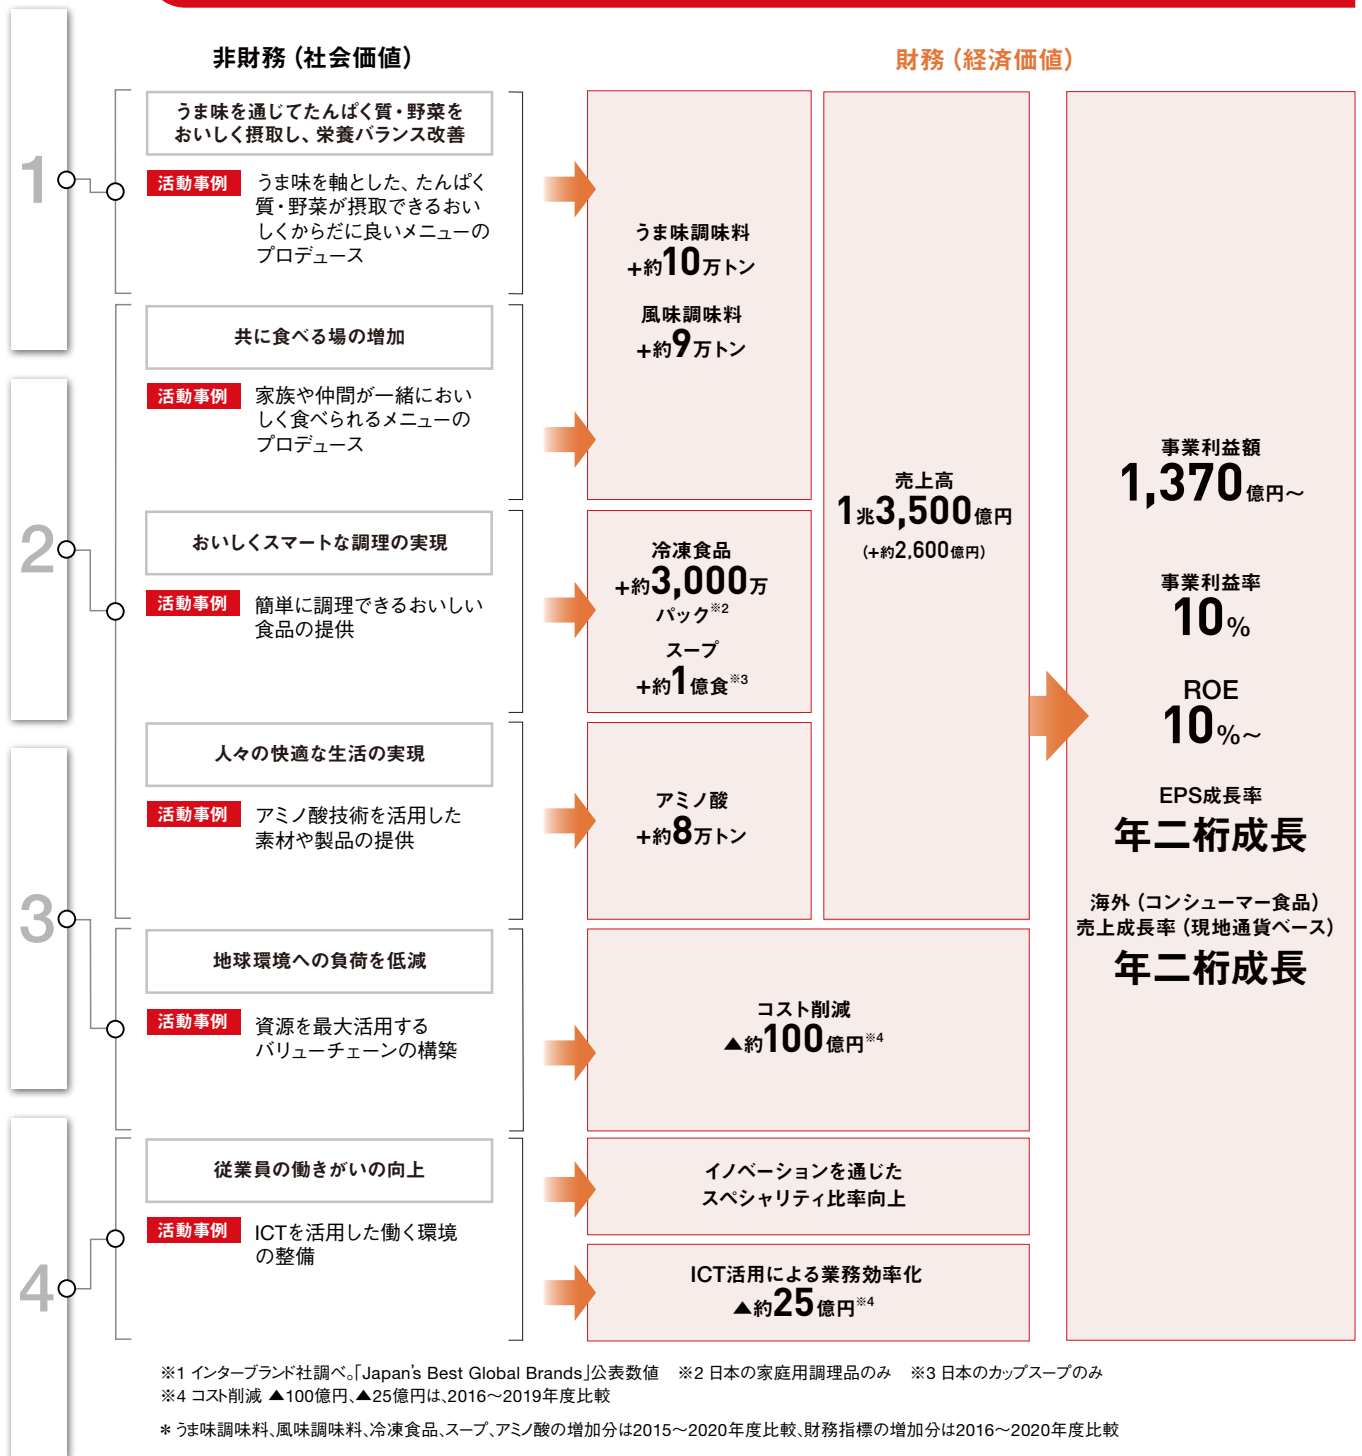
1

2

3

4

非財務（社会価値）

財務（経済価値）

うま味を通じてたんぱく質・野菜をおいしく摂取し、栄養バランス改善

活動事例 うま味を軸とした、たんぱく質・野菜が摂取できるおいしくからだに良いメニューのプロデュース

共に食べる場の増加

活動事例 家族や仲間が一緒においしく食べられるメニューのプロデュース

おいしくスマートな調理の実現

活動事例 簡単に調理できるおいしい食品の提供

人々の快適な生活の実現

活動事例 アミノ酸技術を活用した素材や製品の提供

地球環境への負荷を低減

活動事例 資源を最大活用するバリューチェーンの構築

従業員の働きがいの向上

活動事例 ICTを活用した働く環境の整備

うま味調味料
+約10万トン

風味調味料
+約9万トン

冷凍食品
+約3,000万パック※2

スープ
+約1億食※3

アミノ酸
+約8万トン

売上高
1兆3,500億円
（+約2,600億円）

コスト削減
▲約100億円※4

イノベーションを通じたスペシャリティ比率向上

ICT活用による業務効率化
▲約25億円※4

事業利益額
1,370億円～

事業利益率
10%

ROE
10%～

EPS成長率
年二桁成長

海外（コンシューマー食品）売上成長率（現地通貨ベース）
年二桁成長

※1 インターブランド社調べ。「Japan's Best Global Brands」公表数値 ※2 日本の家庭用調理品のみ ※3 日本のカップスープのみ
※4 コスト削減 ▲100億円、▲25億円は、2016～2019年度比較

＊ うま味調味料、風味調味料、冷凍食品、スープ、アミノ酸の増加分は2015～2020年度比較、財務指標の増加分は2016～2020年度比較